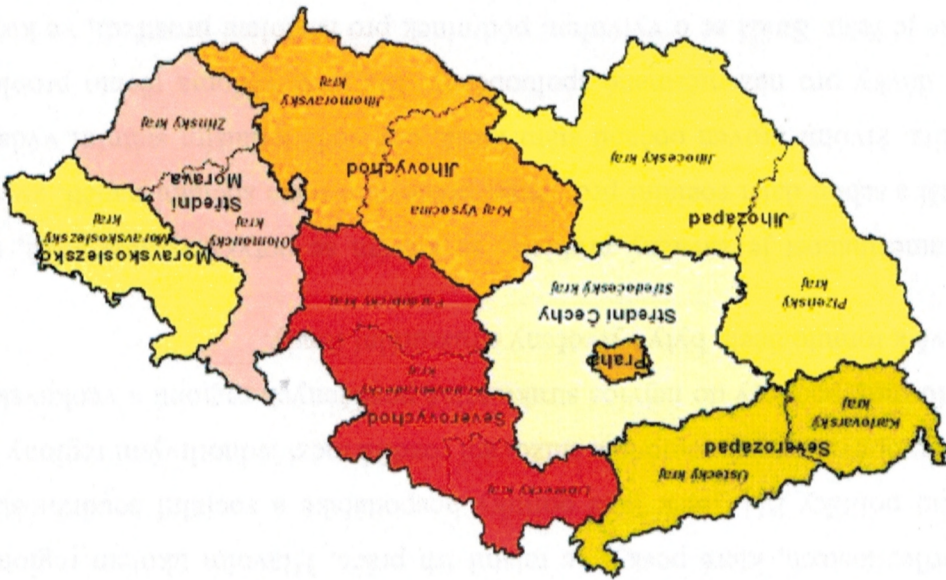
Jihomoravský kraj
Zlínský kraj
Jihovýchod
Střední Morava
Olomoucký kraj
Kraj Vysočina
Moravskoslezsko
Moravskoslezský kraj
Jihočeský kraj
Jihozápad
Plzeňský kraj
Střední Čechy
Středočeský kraj
Pardubický kraj
Praha
Severovýchod
Královéhradecký kraj
Liberecký kraj
Severozápad
Karlovarský kraj
Ústecký kraj